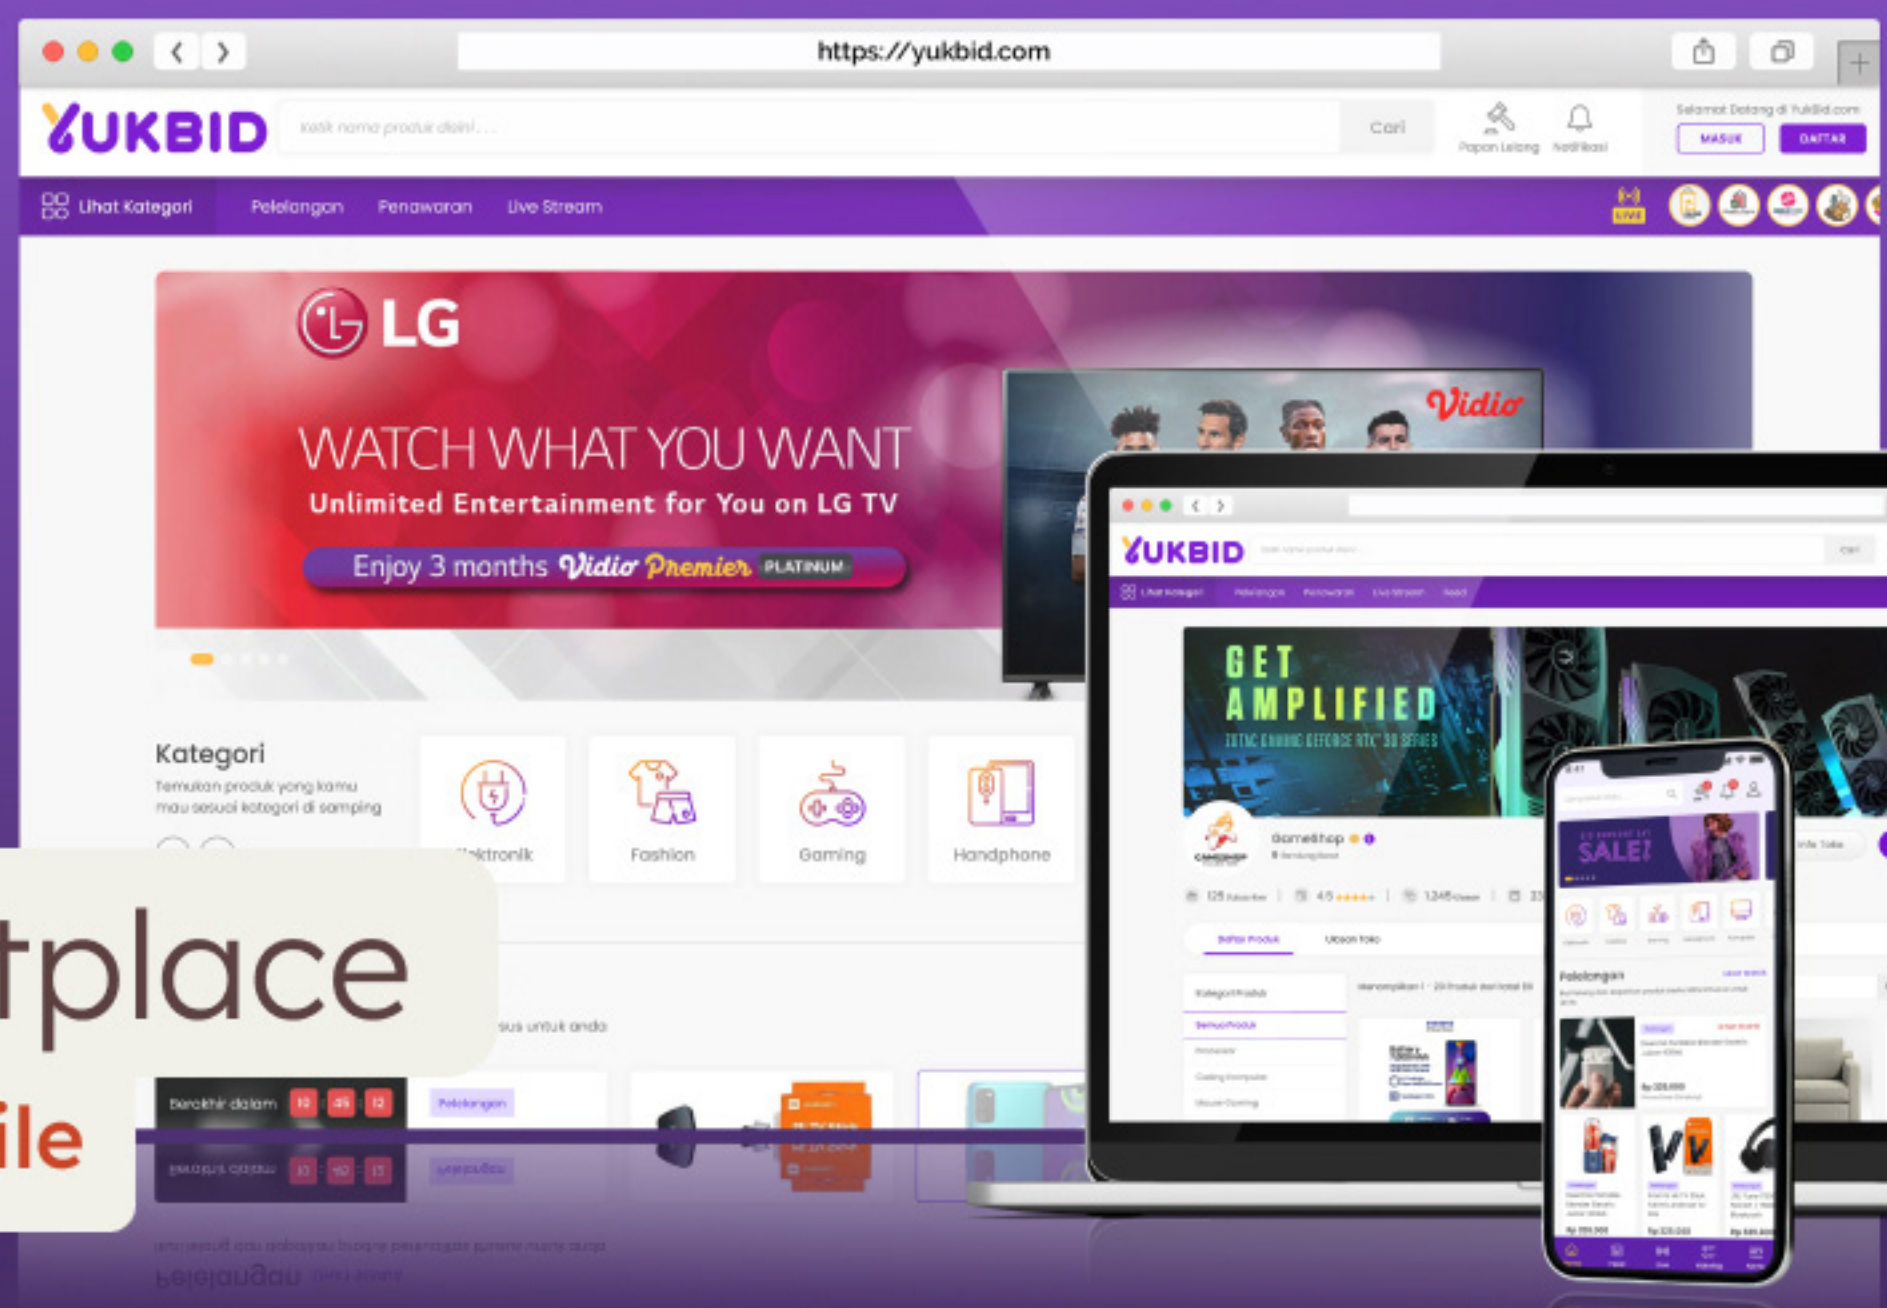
https://yukbid.com

YUKBID

Ketik nama produk disini . . .

Cari

Papan Lelang

Notifikasi

Selamat Datang di YukBid.com

MASUK

DAFTAR

Lihat Kategori

Pelelangan

Penawaran

Live Stream

LIVE

LG

WATCH WHAT YOU WANT

Unlimited Entertainment for You on LG TV

Enjoy 3 months Vidio Premier PLATINUM

Vidio

Kategori

Temukan produk yang kamu mau sesuai kategori di samping

Elektronik

Fashion

Gaming

Handphone

tplace

ile

sus untuk anda

Berakhir dalam 10 45 12

Pelelangan

YUKBID

GET AMPLIFIED

ZOTAC GAMING GEFORCE RTX 30 SERIES

GameShop

SALE!

Pelelangan